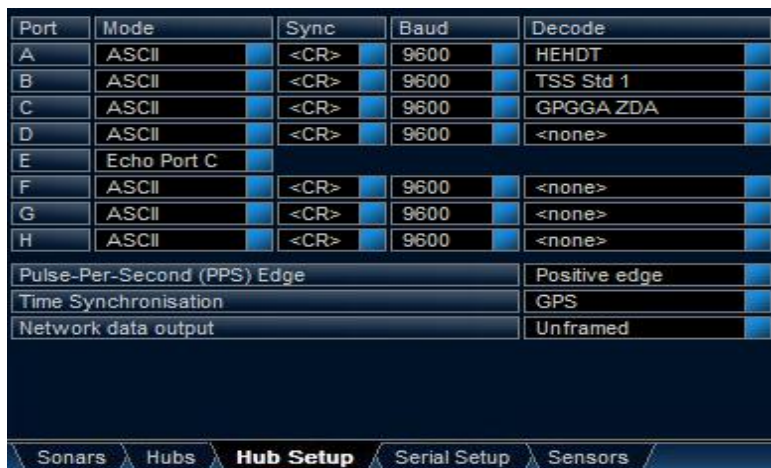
| Port | Mode | Sync | Baud | Decode |
|---|---|---|---|---|
| A | ASCII | <CR> | 9600 | HEHDT |
| B | ASCII | <CR> | 9600 | TSS Std 1 |
| C | ASCII | <CR> | 9600 | GPGGA ZDA |
| D | ASCII | <CR> | 9600 | <none> |
| E | Echo Port C | | | |
| F | ASCII | <CR> | 9600 | <none> |
| G | ASCII | <CR> | 9600 | <none> |
| H | ASCII | <CR> | 9600 | <none> |

| | |
|---|---|
| Pulse-Per-Second (PPS) Edge | Positive edge |
| Time Synchronisation | GPS |
| Network data output | Unframed |

Sonars Hubs Hub Setup Serial Setup Sensors